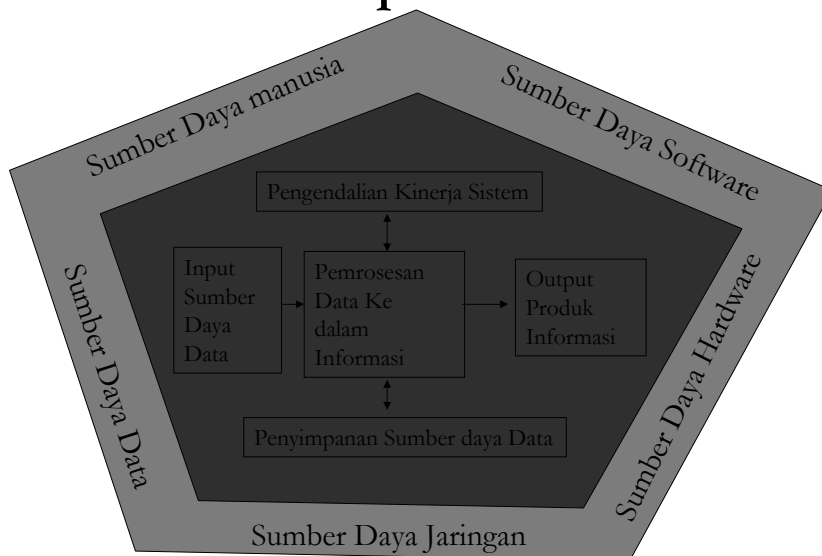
Sumber Daya manusia

Sumber Daya Software

Pengendalian Kinerja Sistem

Input Sumber Daya Data

Pemrosesan Data Ke dalam Informasi

Output Produk Informasi

Penyimpanan Sumber daya Data

Sumber Daya Data

Sumber Daya Hardware

Sumber Daya Jaringan